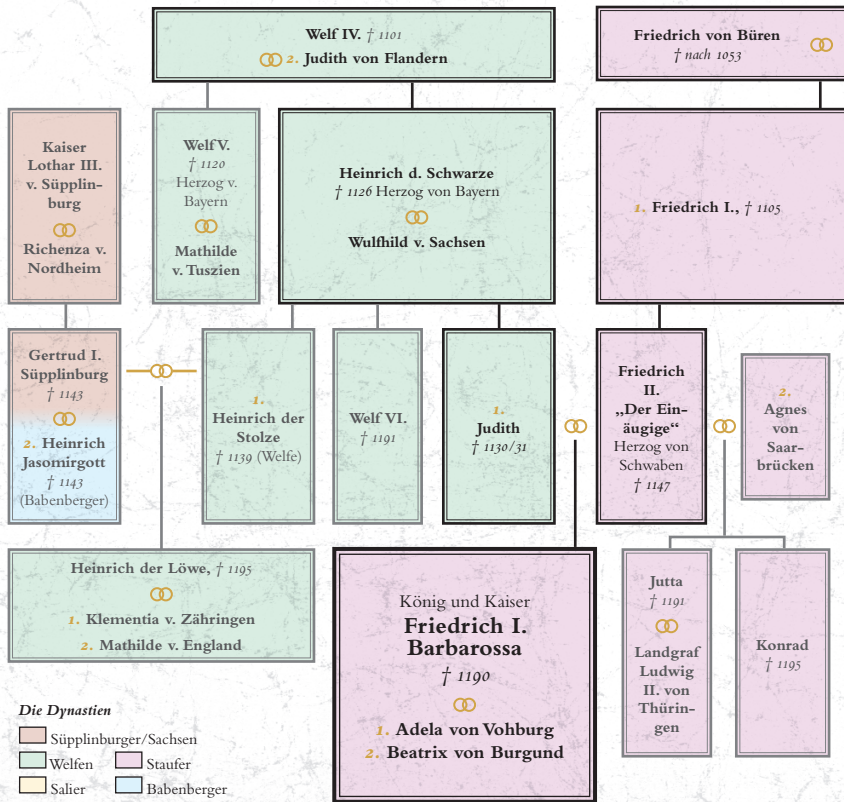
Welf IV. † 1101
2. Judith von Flandern

Friedrich von Büren
† nach 1053

Kaiser Lothar III. v. Süpplinburg
Richenza v. Nordheim

Welf V.
† 1120
Herzog v. Bayern
Mathilde v. Tuszien

Heinrich d. Schwarze
† 1126 Herzog von Bayern
Wulfhild v. Sachsen

1. Friedrich I., † 1105

Gertrud I. Süpplinburg
† 1143
2. Heinrich Jasomirgott
† 1143
(Babenberger)

1. Heinrich der Stolze
† 1139 (Welfe)

Welf VI.
† 1191

1. Judith
† 1130/31

Friedrich II. „Der Einäugige"
Herzog von Schwaben
† 1147

2. Agnes von Saarbrücken

Heinrich der Löwe, † 1195
1. Klementia v. Zähringen
2. Mathilde v. England

König und Kaiser
Friedrich I. Barbarossa
† 1190
1. Adela von Vohburg
2. Beatrix von Burgund

Jutta
† 1191
Landgraf Ludwig II. von Thüringen

Konrad
† 1195

Die Dynastien
Süpplinburger/Sachsen
Welfen
Staufer
Salier
Babenberger